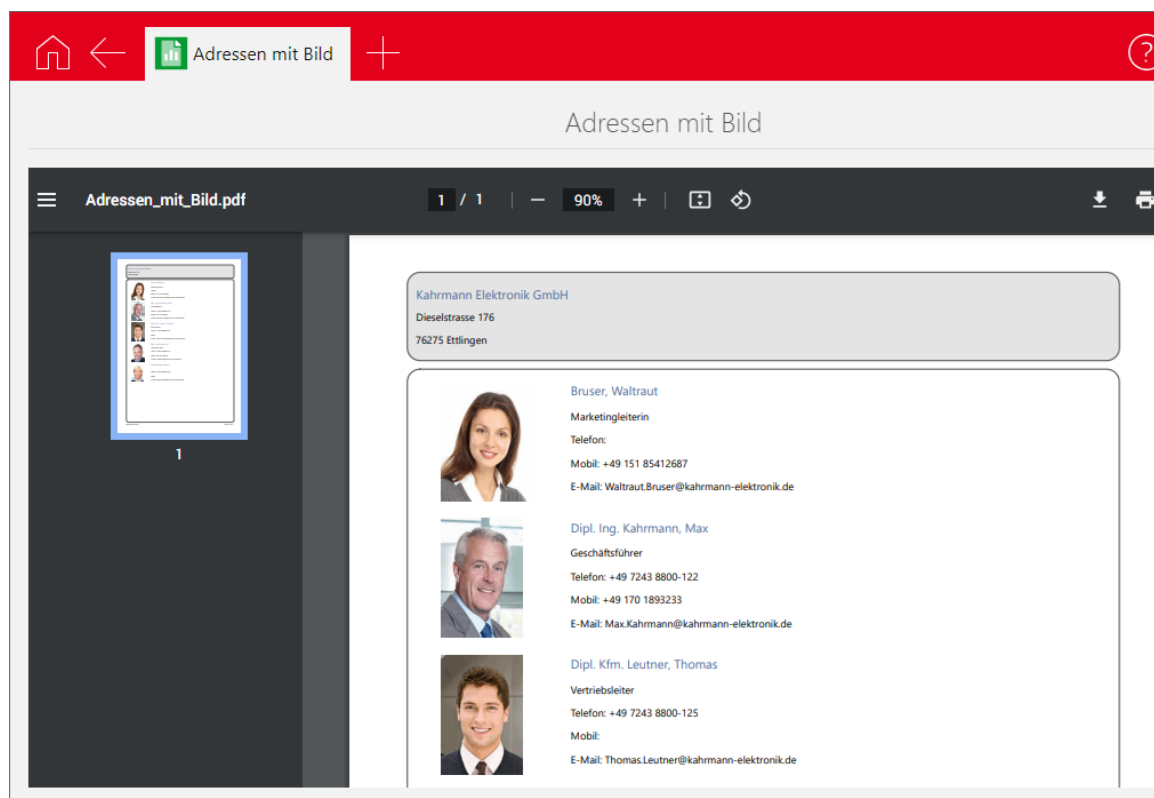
Adressen mit Bild

Adressen mit Bild

Adressen_mit_Bild.pdf

1 / 1

90%

1

Kahrmann Elektronik GmbH
Dieselstrasse 176
76275 Ettlingen

Bruser, Waltraut
Marketingleiterin
Telefon:
Mobil: +49 151 85412687
E-Mail: Waltraut.Bruser@kahrmann-elektronik.de

Dipl. Ing. Kahrmann, Max
Geschäftsführer
Telefon: +49 7243 8800-122
Mobil: +49 170 1893233
E-Mail: Max.Kahrmann@kahrmann-elektronik.de

Dipl. Kfm. Leutner, Thomas
Vertriebsleiter
Telefon: +49 7243 8800-125
Mobil:
E-Mail: Thomas.Leutner@kahrmann-elektronik.de